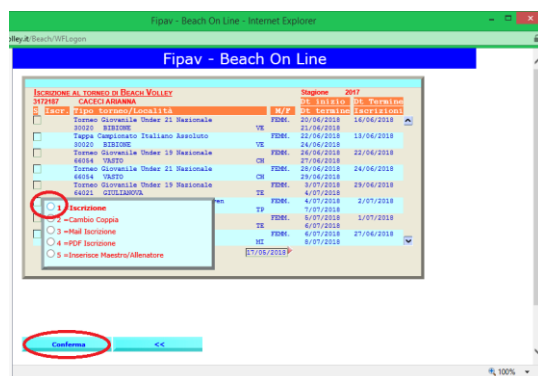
Fipav - Beach On Line - Internet Explorer

lley.it/Beach/WFLogon

Fipav - Beach On Line

Iscrizione al torneo di Beach Volley
Stagione 2017
3172187 CACECI ARIANNA

| Iscr. | Tipo torneo/Località | | M/F | Dt inizio / Dt termine | Dt Termine Iscrizioni |
|---|---|---|---|---|---|
| | Torneo Giovanile Under 21 Nazionale 30020 BIBIONE | VE | FEMM. | 20/06/2018 21/06/2018 | 16/06/2018 |
| | Tappa Campionato Italiano Assoluto 30020 BIBIONE | VE | FEMM. | 22/06/2018 24/06/2018 | 13/06/2018 |
| | Torneo Giovanile Under 19 Nazionale 66054 VASTO | CH | FEMM. | 26/06/2018 27/06/2018 | 22/06/2018 |
| | Torneo Giovanile Under 21 Nazionale 66054 VASTO | CH | FEMM. | 28/06/2018 29/06/2018 | 24/06/2018 |
| | Torneo Giovanile Under 19 Nazionale 64021 GIULIANOVA | TE | FEMM. | 3/07/2018 4/07/2018 | 29/06/2018 |
| | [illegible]en | TP | FEMM. | 4/07/2018 7/07/2018 | 2/07/2018 |
| | | TE | FEMM. | 5/07/2018 6/07/2018 | 1/07/2018 |
| | | MI | FEMM. | 6/07/2018 8/07/2018 | 27/06/2018 |

1 Iscrizione
2 =Cambio Coppia
3 =Mail Iscrizione
4 =PDF Iscrizione
5 =Inserisce Maestro/Allenatore

17/06/2018

Conferma
<<

100%